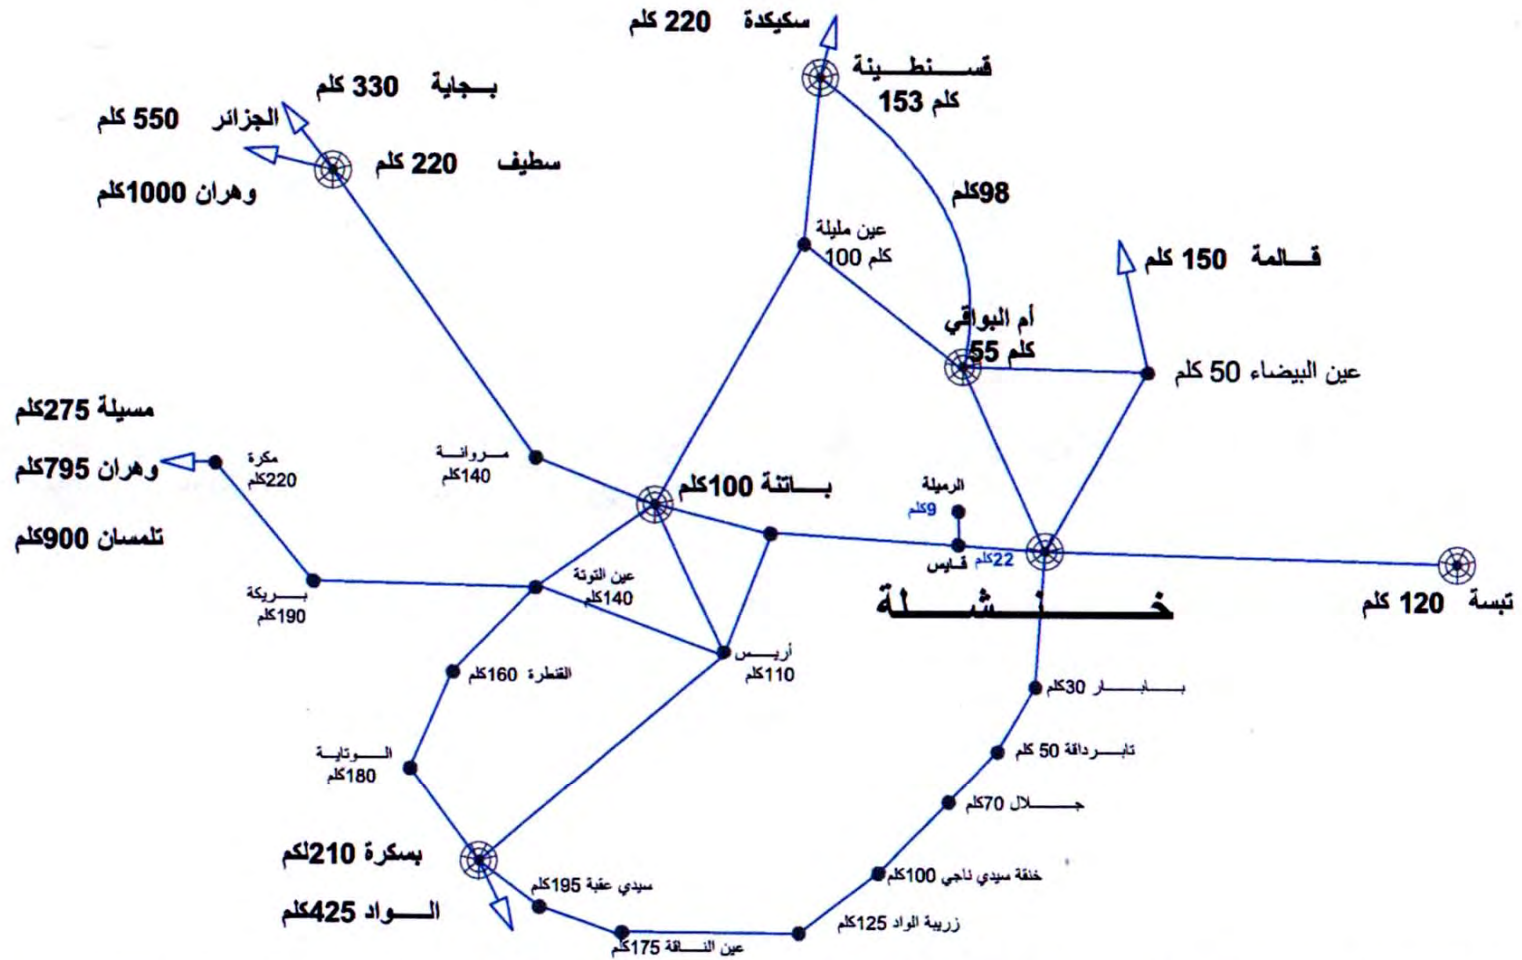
سكيكدة 220 كلم

قسنطينة
153 كلم

بجاية 330 كلم

الجزائر 550 كلم

سطيف 220 كلم

وهران 1000كلم

98كلم

عين مليلة
100 كلم

قالمة 150 كلم

أم البواقي
55 كلم

عين البيضاء 50 كلم

مسيلة 275كلم

وهران 795كلم

تلمسان 900كلم

مكرة
220كلم

مروانة
140كلم

باتنة 100كلم

الرميلة
9كلم

قايس 22كلم

تبسة 120 كلم

خنشلة

بريكة
190كلم

عين التوتة
140كلم

أريس
110كلم

القنطرة 160كلم

بابار 30كلم

تابردافة 50 كلم

جلال 70كلم

الوتاية
180كلم

خنقة سيدي ناجي 100كلم

بسكرة 210لكم

سيدي عقبة 195كلم

الواد 425كلم

زريبة الواد 125كلم

عين الناقة 175كلم